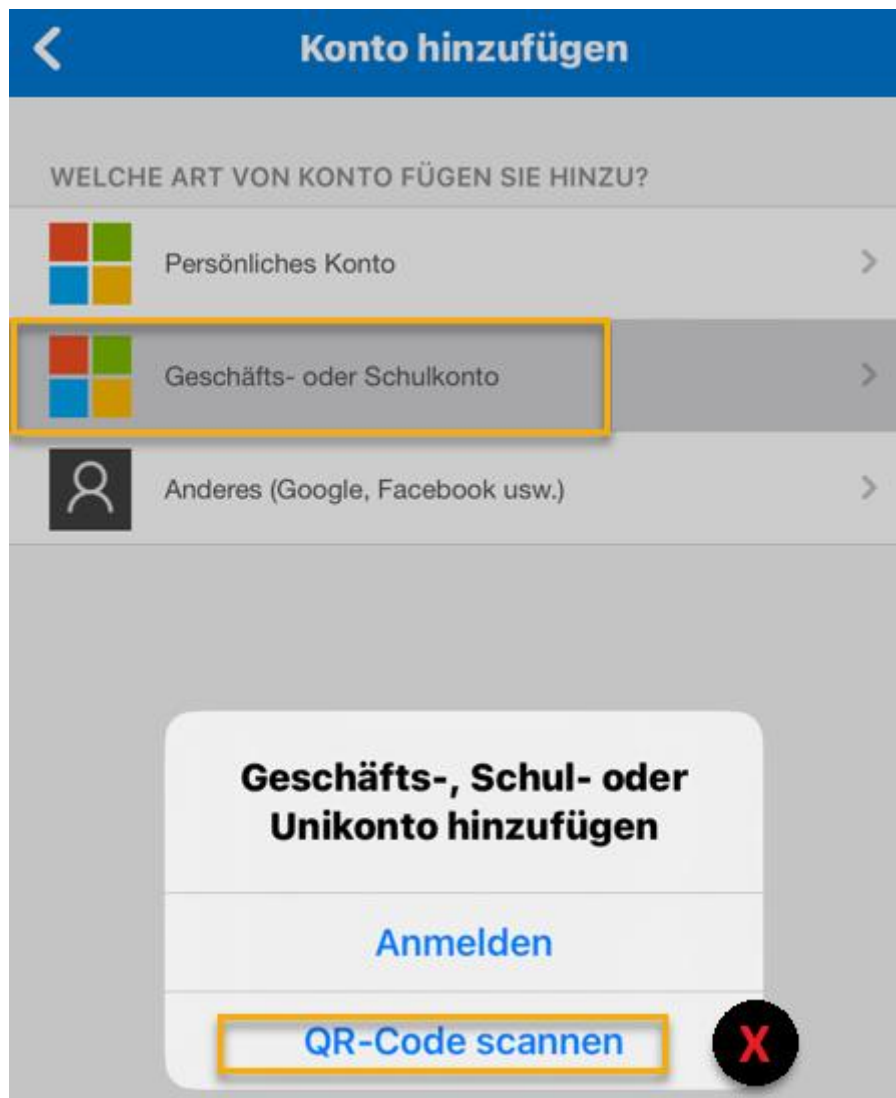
Konto hinzufügen

WELCHE ART VON KONTO FÜGEN SIE HINZU?

Persönliches Konto

Geschäfts- oder Schulkonto

Anderes (Google, Facebook usw.)

Geschäfts-, Schul- oder Unikonto hinzufügen

Anmelden

QR-Code scannen

X